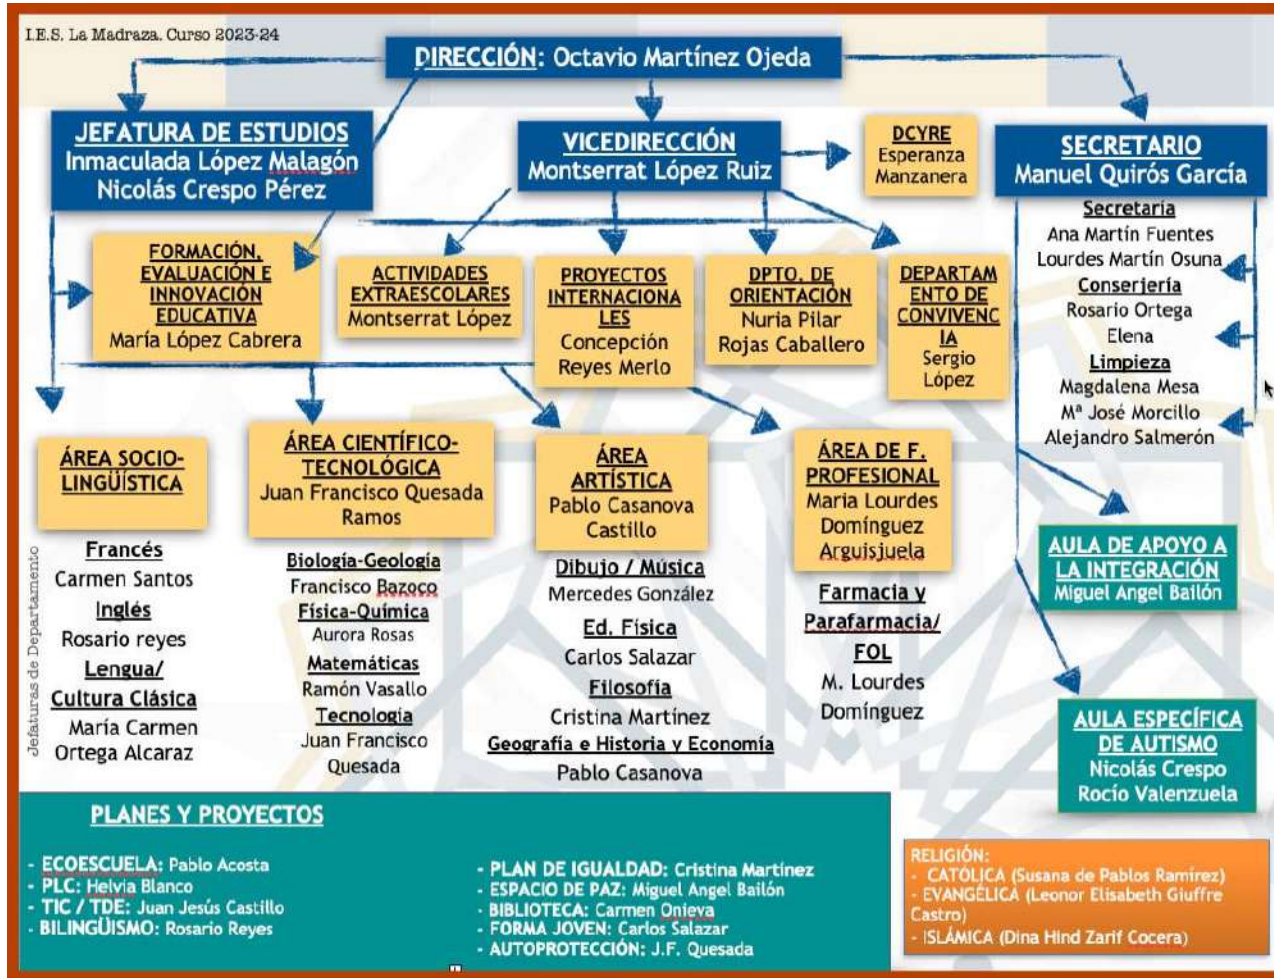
I.E.S. La Madraza. Curso 2023-24

DIRECCIÓN: Octavio Martínez Ojeda

JEFATURA DE ESTUDIOS
Inmaculada López Malagón
Nicolás Crespo Pérez

VICEDIRECCIÓN
Montserrat López Ruiz

DCYRE
Esperanza
Manzanera

SECRETARIO
Manuel Quirós García

Secretaría
Ana Martín Fuentes
Lourdes Martín Osuna
Conserjería
Rosario Ortega
Elena
Limpieza
Magdalena Mesa
Mª José Morcillo
Alejandro Salmerón

FORMACIÓN, EVALUACIÓN E INNOVACIÓN EDUCATIVA
María López Cabrera

ACTIVIDADES EXTRAESCOLARES
Montserrat López

PROYECTOS INTERNACIONALES
Concepción Reyes Merlo

DPTO. DE ORIENTACIÓN
Nuria Pilar Rojas Caballero

DEPARTAMENTO DE CONVIVENCIA
Sergio López

ÁREA SOCIO-LINGÜÍSTICA

ÁREA CIENTÍFICO-TECNOLÓGICA
Juan Francisco Quesada Ramos

ÁREA ARTÍSTICA
Pablo Casanova Castillo

ÁREA DE F. PROFESIONAL
María Lourdes Domínguez Arguisjuela

Jefaturas de Departamento

Francés
Carmen Santos
Inglés
Rosario reyes
Lengua/
Cultura Clásica
María Carmen Ortega Alcaraz

Biología-Geología
Francisco Bazoco
Física-Química
Aurora Rosas
Matemáticas
Ramón Vasallo
Tecnología
Juan Francisco Quesada

Dibujo / Música
Mercedes González
Ed. Física
Carlos Salazar
Filosofía
Cristina Martínez
Geografía e Historia y Economía
Pablo Casanova

Farmacia y Parafarmacia/
FOL
M. Lourdes Domínguez

AULA DE APOYO A LA INTEGRACIÓN
Miguel Angel Bailón

AULA ESPECÍFICA DE AUTISMO
Nicolás Crespo
Rocío Valenzuela

PLANES Y PROYECTOS

- ECOESCUELA: Pablo Acosta
- PLC: Helvia Blanco
- TIC / TDE: Juan Jesús Castillo
- BILINGÜISMO: Rosario Reyes

- PLAN DE IGUALDAD: Cristina Martínez
- ESPACIO DE PAZ: Miguel Angel Bailón
- BIBLIOTECA: Carmen Onieva
- FORMA JOVEN: Carlos Salazar
- AUTOPROTECCIÓN: J.F. Quesada

RELIGIÓN:
- CATÓLICA (Susana de Pablos Ramírez)
- EVANGÉLICA (Leonor Elisabeth Giuffre Castro)
- ISLÁMICA (Dina Hind Zarif Cocera)